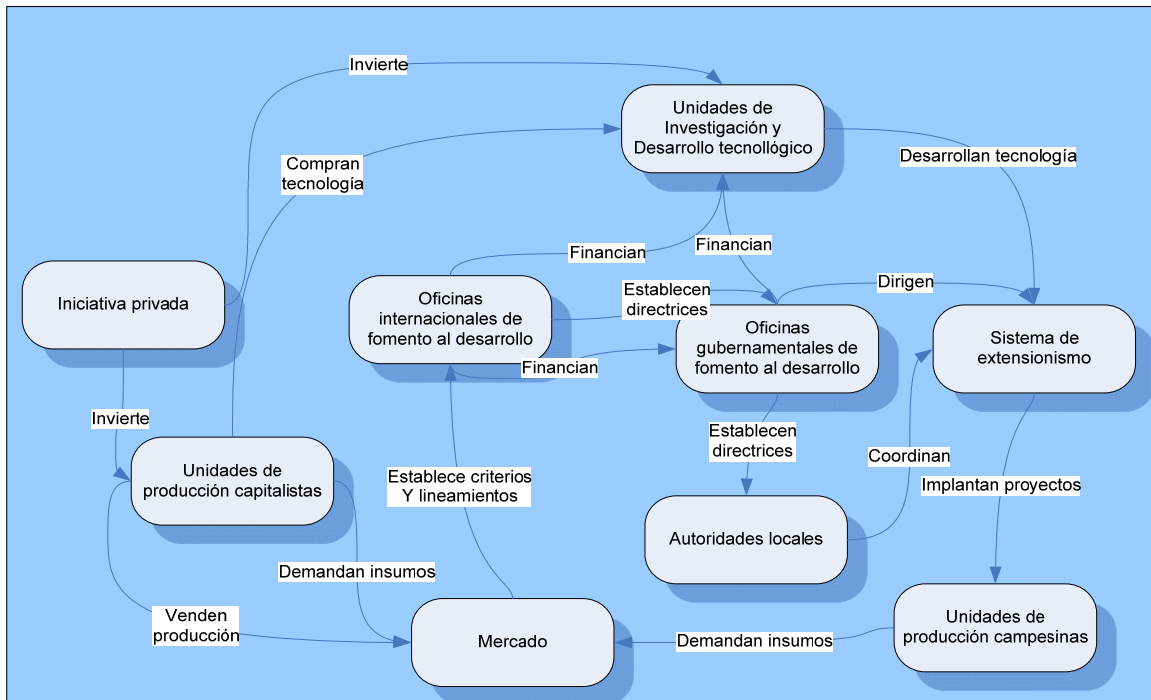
Invierte

Unidades de Investigación y Desarrollo tecnollógico

Compran tecnología

Desarrollan tecnología

Financian

Financian

Iniciativa privada

Oficinas internacionales de fomento al desarrollo

Establecen directrices

Dirigen

Oficinas gubernamentales de fomento al desarrollo

Sistema de extensionismo

Financian

Invierte

Unidades de producción capitalistas

Establecen directrices

Establece criterios Y lineamientos

Coordinan

Implantan proyectos

Autoridades locales

Demandan insumos

Venden producción

Mercado

Demandan insumos

Unidades de producción campesinas